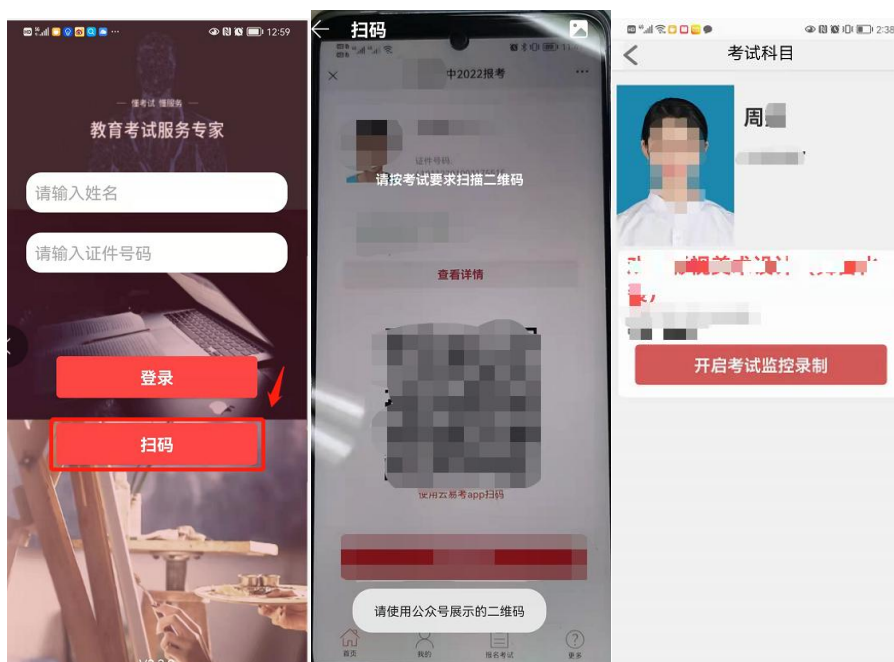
12:59

— 懂考试 懂服务 —

教育考试服务专家

请输入姓名

请输入证件号码

登录

扫码

扫码

×

中2022报考

···

证件号码

请按考试要求扫描二维码

查看详情

使用云易考app扫码

请使用公众号展示的二维码

首页

我的

报名考试

更多

2:38

考试科目

周

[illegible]

开启考试监控录制